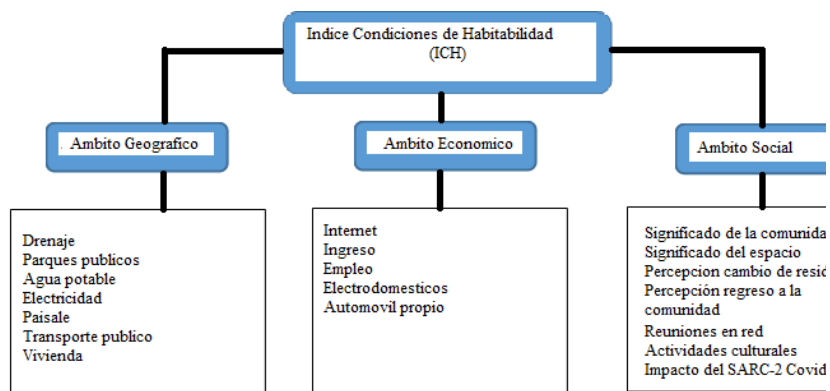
Indice Condiciones de Habitabilidad (ICH)

Ambito Geografico

Ambito Economico

Ambito Social

Drenaje
Parques publicos
Agua potable
Electricidad
Paisale
Transporte publico
Vivienda

Internet
Ingreso
Empleo
Electrodomesticos
Automovil propio

Significado de la comunida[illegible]
Significado del espacio
Percepcion cambio de resi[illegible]
Percepción regreso a la comunidad
Reuniones en red
Actividades culturales
Impacto del SARC-2 Covid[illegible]